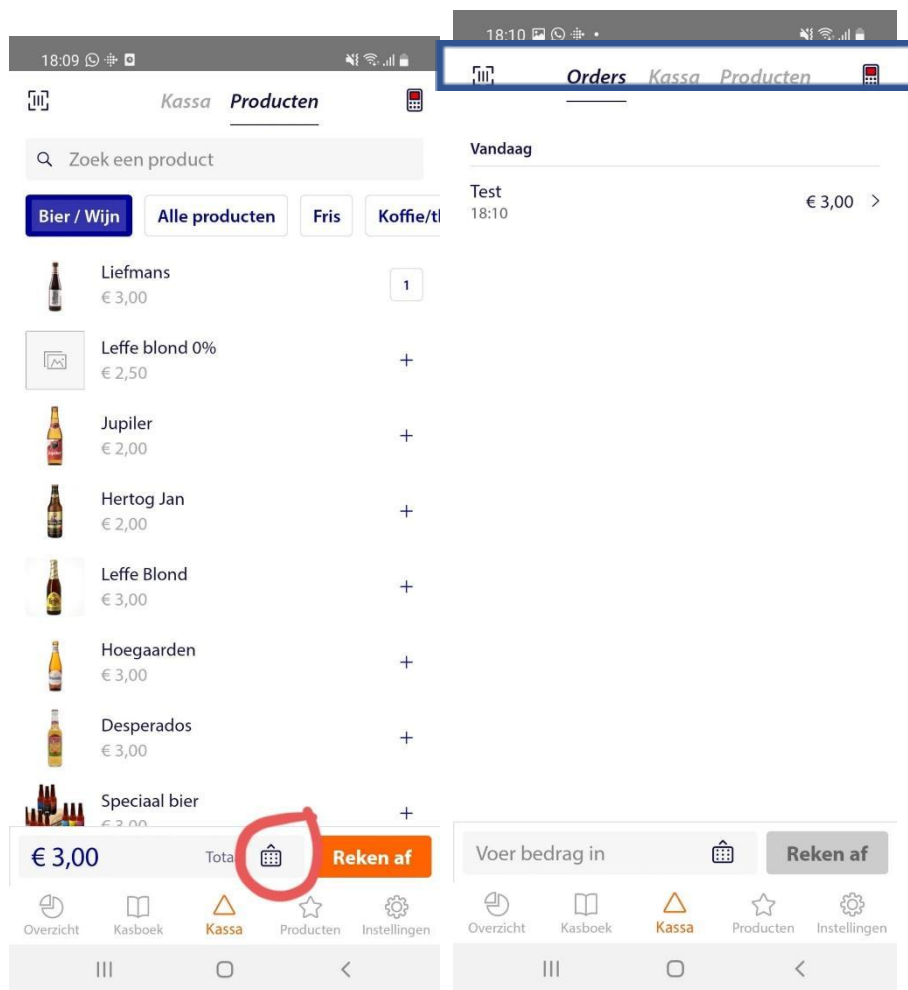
18:09

Kassa Producten

Zoek een product

Bier / Wijn
Alle producten
Fris
Koffie/t

Liefmans
€ 3,00
1

Leffe blond 0%
€ 2,50
+

Jupiler
€ 2,00
+

Hertog Jan
€ 2,00
+

Leffe Blond
€ 3,00
+

Hoegaarden
€ 3,00
+

Desperados
€ 3,00
+

Speciaal bier
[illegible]
+

€ 3,00
Tota
Reken af

Overzicht
Kasboek
Kassa
Producten
Instellingen

18:10

Orders Kassa Producten

Vandaag

Test
18:10
€ 3,00 >

Voer bedrag in
Reken af

Overzicht
Kasboek
Kassa
Producten
Instellingen